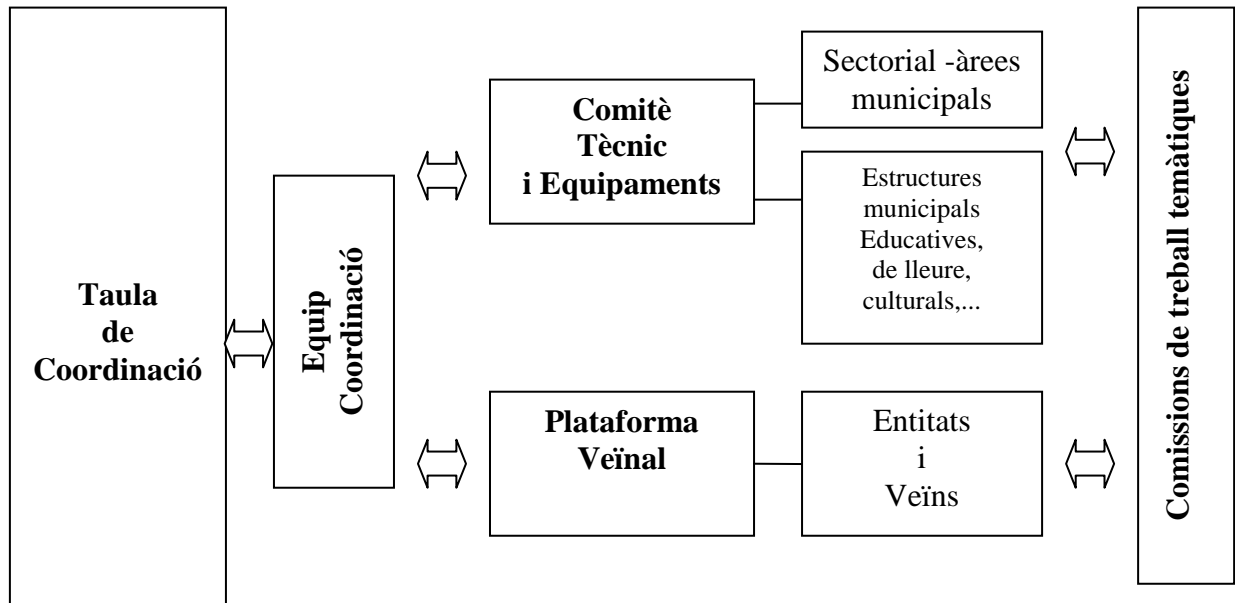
Taula de Coordinació

Equip Coordinació

Comitè Tècnic i Equipaments

Sectorial -àrees municipals

Estructures municipals Educatives, de lleure, culturals,...

Plataforma Veïnal

Entitats i Veïns

Comissions de treball temàtiques